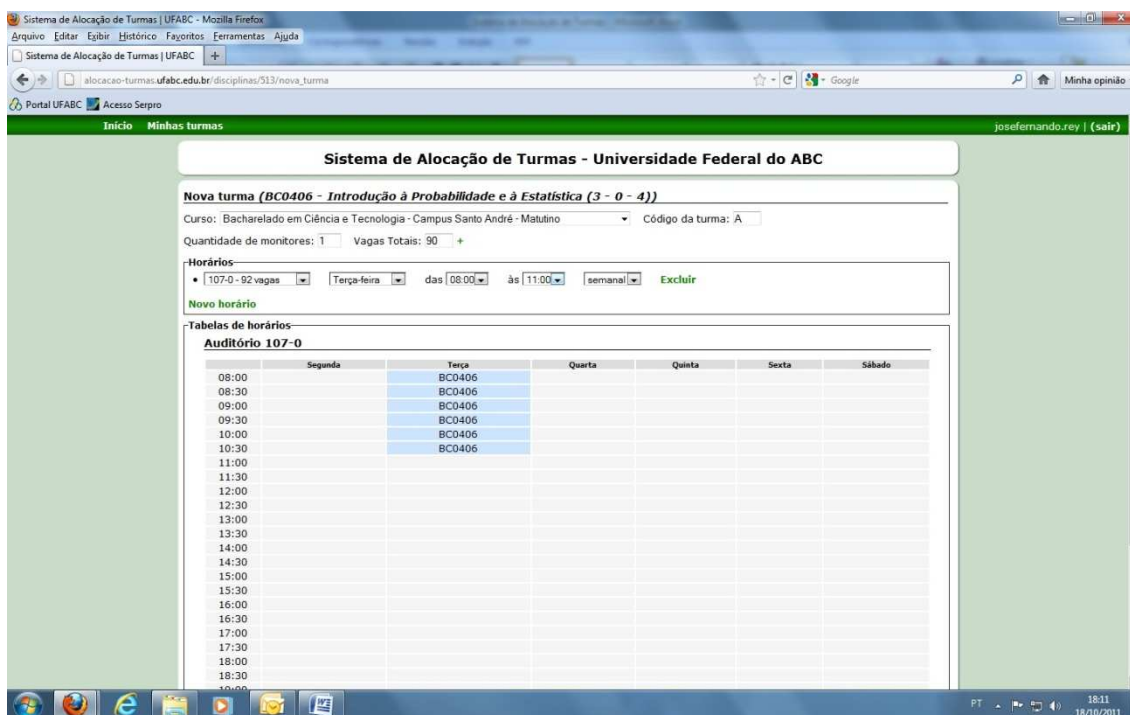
Sistema de Alocação de Turmas | UFABC - Mozilla Firefox
Arquivo Editar Exibir Histórico Favoritos Ferramentas Ajuda
Sistema de Alocação de Turmas | UFABC +
alocacao-turmas.ufabc.edu.br/disciplinas/513/nova_turma
Google
Minha opinião
Portal UFABC Acesso Serpro
Início Minhas turmas
josefernando.rey | (sair)

Sistema de Alocação de Turmas - Universidade Federal do ABC

Nova turma (BC0406 - Introdução à Probabilidade e à Estatística (3 - 0 - 4))
Curso: Bacharelado em Ciência e Tecnologia - Campus Santo André - Matutino Código da turma: A
Quantidade de monitores: 1 Vagas Totais: 90 +
Horários
• 107-0 - 92 vagas Terça-feira das 08:00 às 11:00 semanal Excluir
Novo horário

Tabelas de horários
Auditório 107-0

| | Segunda | Terça | Quarta | Quinta | Sexta | Sábado |
|---|---|---|---|---|---|---|
| 08:00 | | BC0406 | | | | |
| 08:30 | | BC0406 | | | | |
| 09:00 | | BC0406 | | | | |
| 09:30 | | BC0406 | | | | |
| 10:00 | | BC0406 | | | | |
| 10:30 | | BC0406 | | | | |
| 11:00 | | | | | | |
| 11:30 | | | | | | |
| 12:00 | | | | | | |
| 12:30 | | | | | | |
| 13:00 | | | | | | |
| 13:30 | | | | | | |
| 14:00 | | | | | | |
| 14:30 | | | | | | |
| 15:00 | | | | | | |
| 15:30 | | | | | | |
| 16:00 | | | | | | |
| 16:30 | | | | | | |
| 17:00 | | | | | | |
| 17:30 | | | | | | |
| 18:00 | | | | | | |
| 18:30 | | | | | | |
| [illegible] | | | | | | |

PT 18:11 18/10/2011